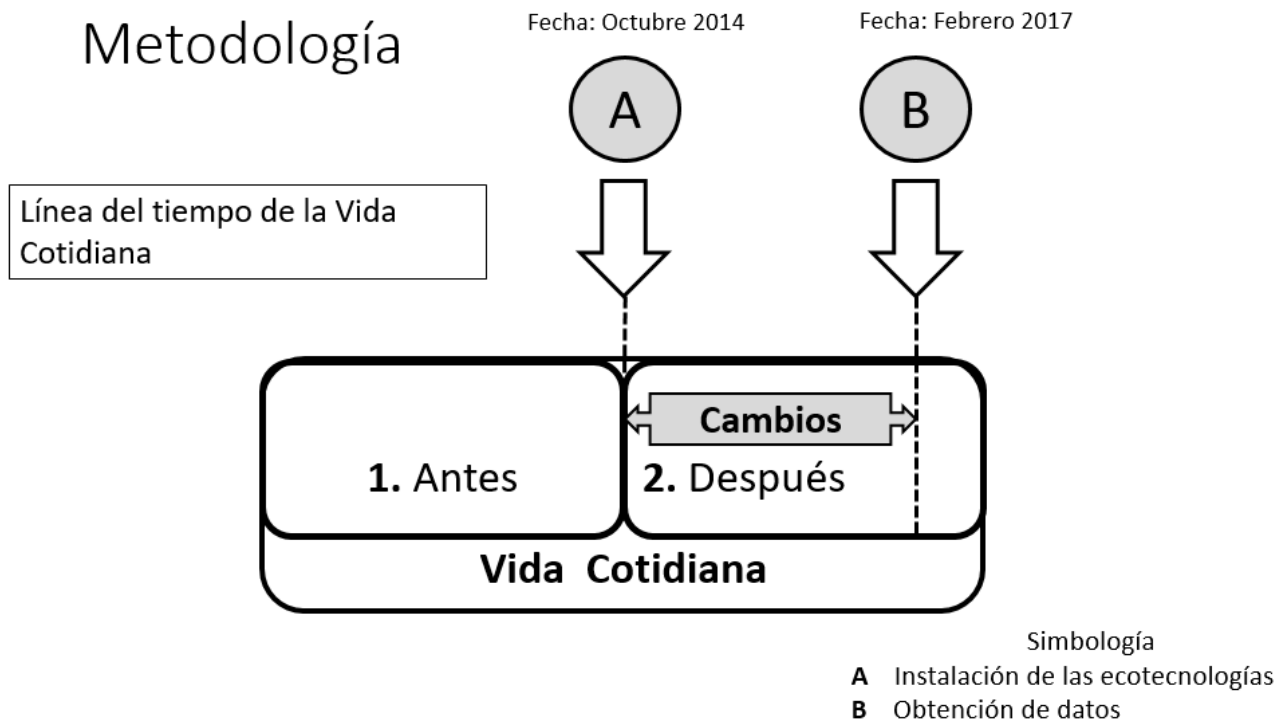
Metodología

Fecha: Octubre 2014

Fecha: Febrero 2017

A

B

Línea del tiempo de la Vida Cotidiana

Cambios

1. Antes

2. Después

Vida Cotidiana

Simbología
A Instalación de las ecotecnologías
B Obtención de datos